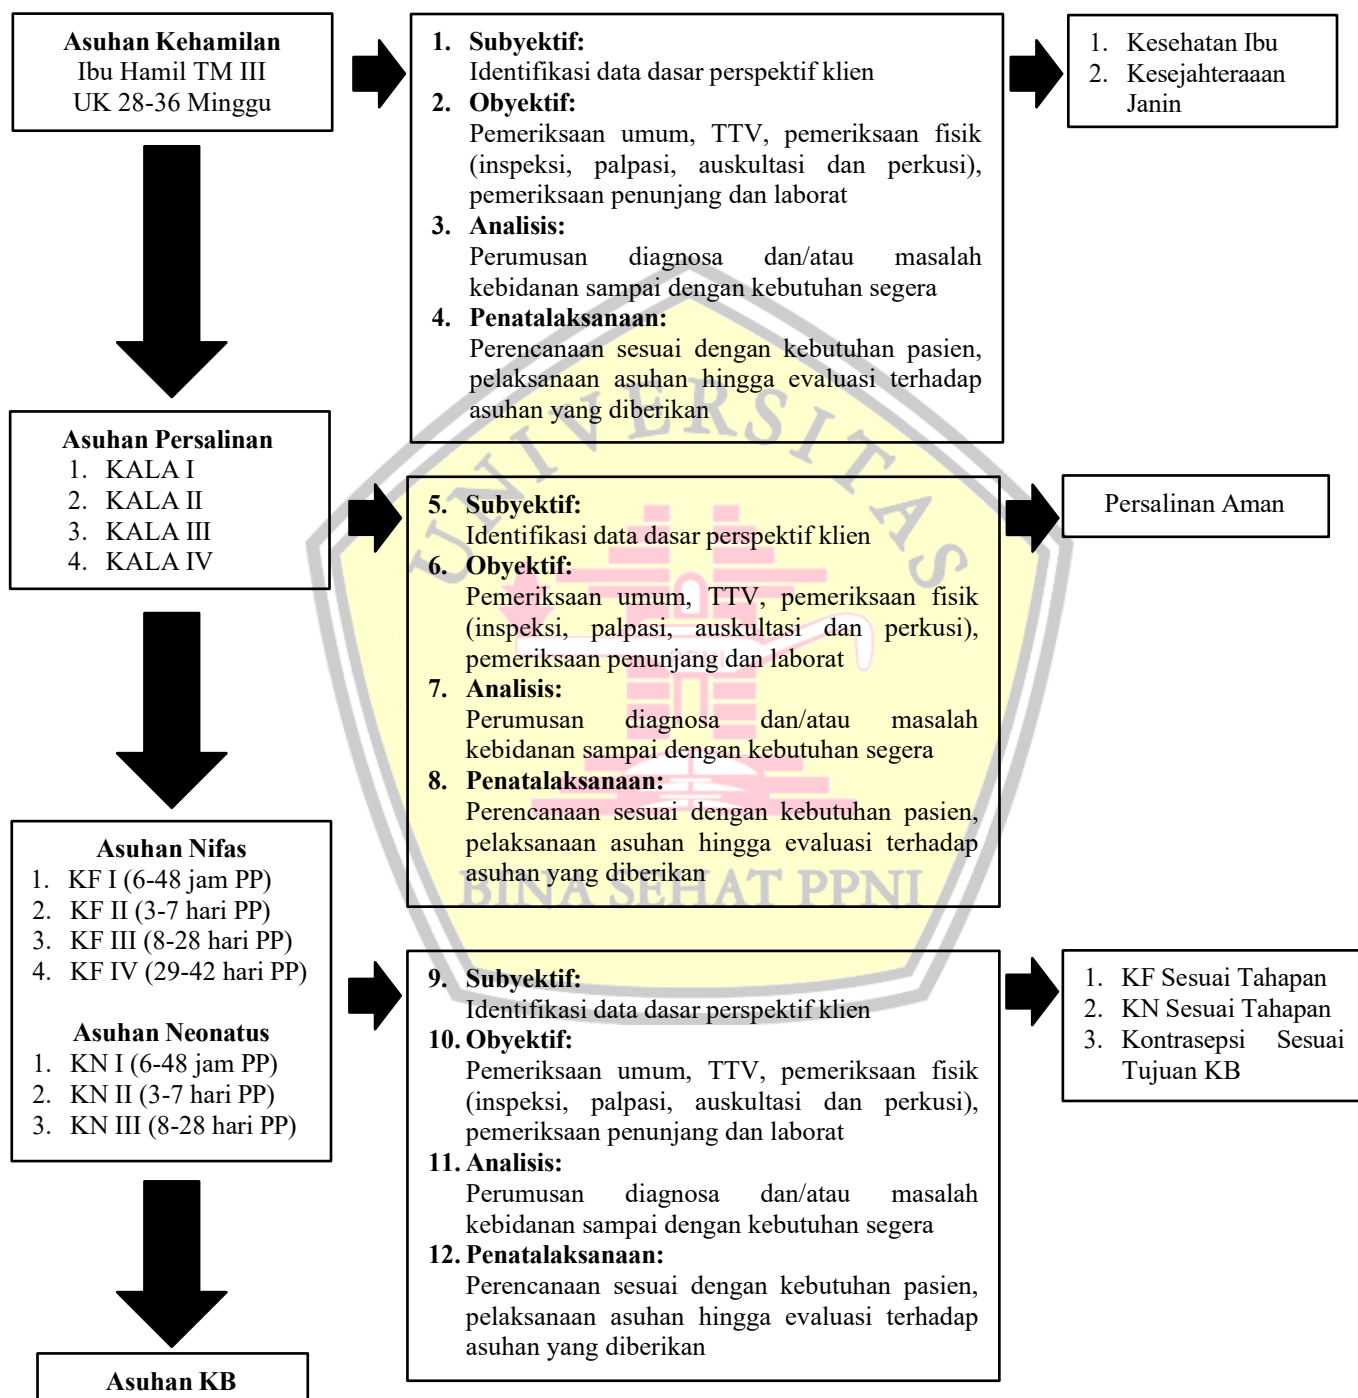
**Asuhan Kehamilan**
Ibu Hamil TM III
UK 28-36 Minggu

1. **Subyektif:**
Identifikasi data dasar perspektif klien
2. **Obyektif:**
Pemeriksaan umum, TTV, pemeriksaan fisik (inspeksi, palpasi, auskultasi dan perkusi), pemeriksaan penunjang dan laborat
3. **Analisis:**
Perumusan diagnosa dan/atau masalah kebidanan sampai dengan kebutuhan segera
4. **Penatalaksanaan:**
Perencanaan sesuai dengan kebutuhan pasien, pelaksanaan asuhan hingga evaluasi terhadap asuhan yang diberikan

1. Kesehatan Ibu
2. Kesejahteraaan Janin

**Asuhan Persalinan**
1. KALA I
2. KALA II
3. KALA III
4. KALA IV

5. **Subyektif:**
Identifikasi data dasar perspektif klien
6. **Obyektif:**
Pemeriksaan umum, TTV, pemeriksaan fisik (inspeksi, palpasi, auskultasi dan perkusi), pemeriksaan penunjang dan laborat
7. **Analisis:**
Perumusan diagnosa dan/atau masalah kebidanan sampai dengan kebutuhan segera
8. **Penatalaksanaan:**
Perencanaan sesuai dengan kebutuhan pasien, pelaksanaan asuhan hingga evaluasi terhadap asuhan yang diberikan

Persalinan Aman

UNIVERSITAS
BINA SEHAT PPNI

**Asuhan Nifas**
1. KF I (6-48 jam PP)
2. KF II (3-7 hari PP)
3. KF III (8-28 hari PP)
4. KF IV (29-42 hari PP)

**Asuhan Neonatus**
1. KN I (6-48 jam PP)
2. KN II (3-7 hari PP)
3. KN III (8-28 hari PP)

9. **Subyektif:**
Identifikasi data dasar perspektif klien
10. **Obyektif:**
Pemeriksaan umum, TTV, pemeriksaan fisik (inspeksi, palpasi, auskultasi dan perkusi), pemeriksaan penunjang dan laborat
11. **Analisis:**
Perumusan diagnosa dan/atau masalah kebidanan sampai dengan kebutuhan segera
12. **Penatalaksanaan:**
Perencanaan sesuai dengan kebutuhan pasien, pelaksanaan asuhan hingga evaluasi terhadap asuhan yang diberikan

1. KF Sesuai Tahapan
2. KN Sesuai Tahapan
3. Kontrasepsi Sesuai Tujuan KB

**Asuhan KB**